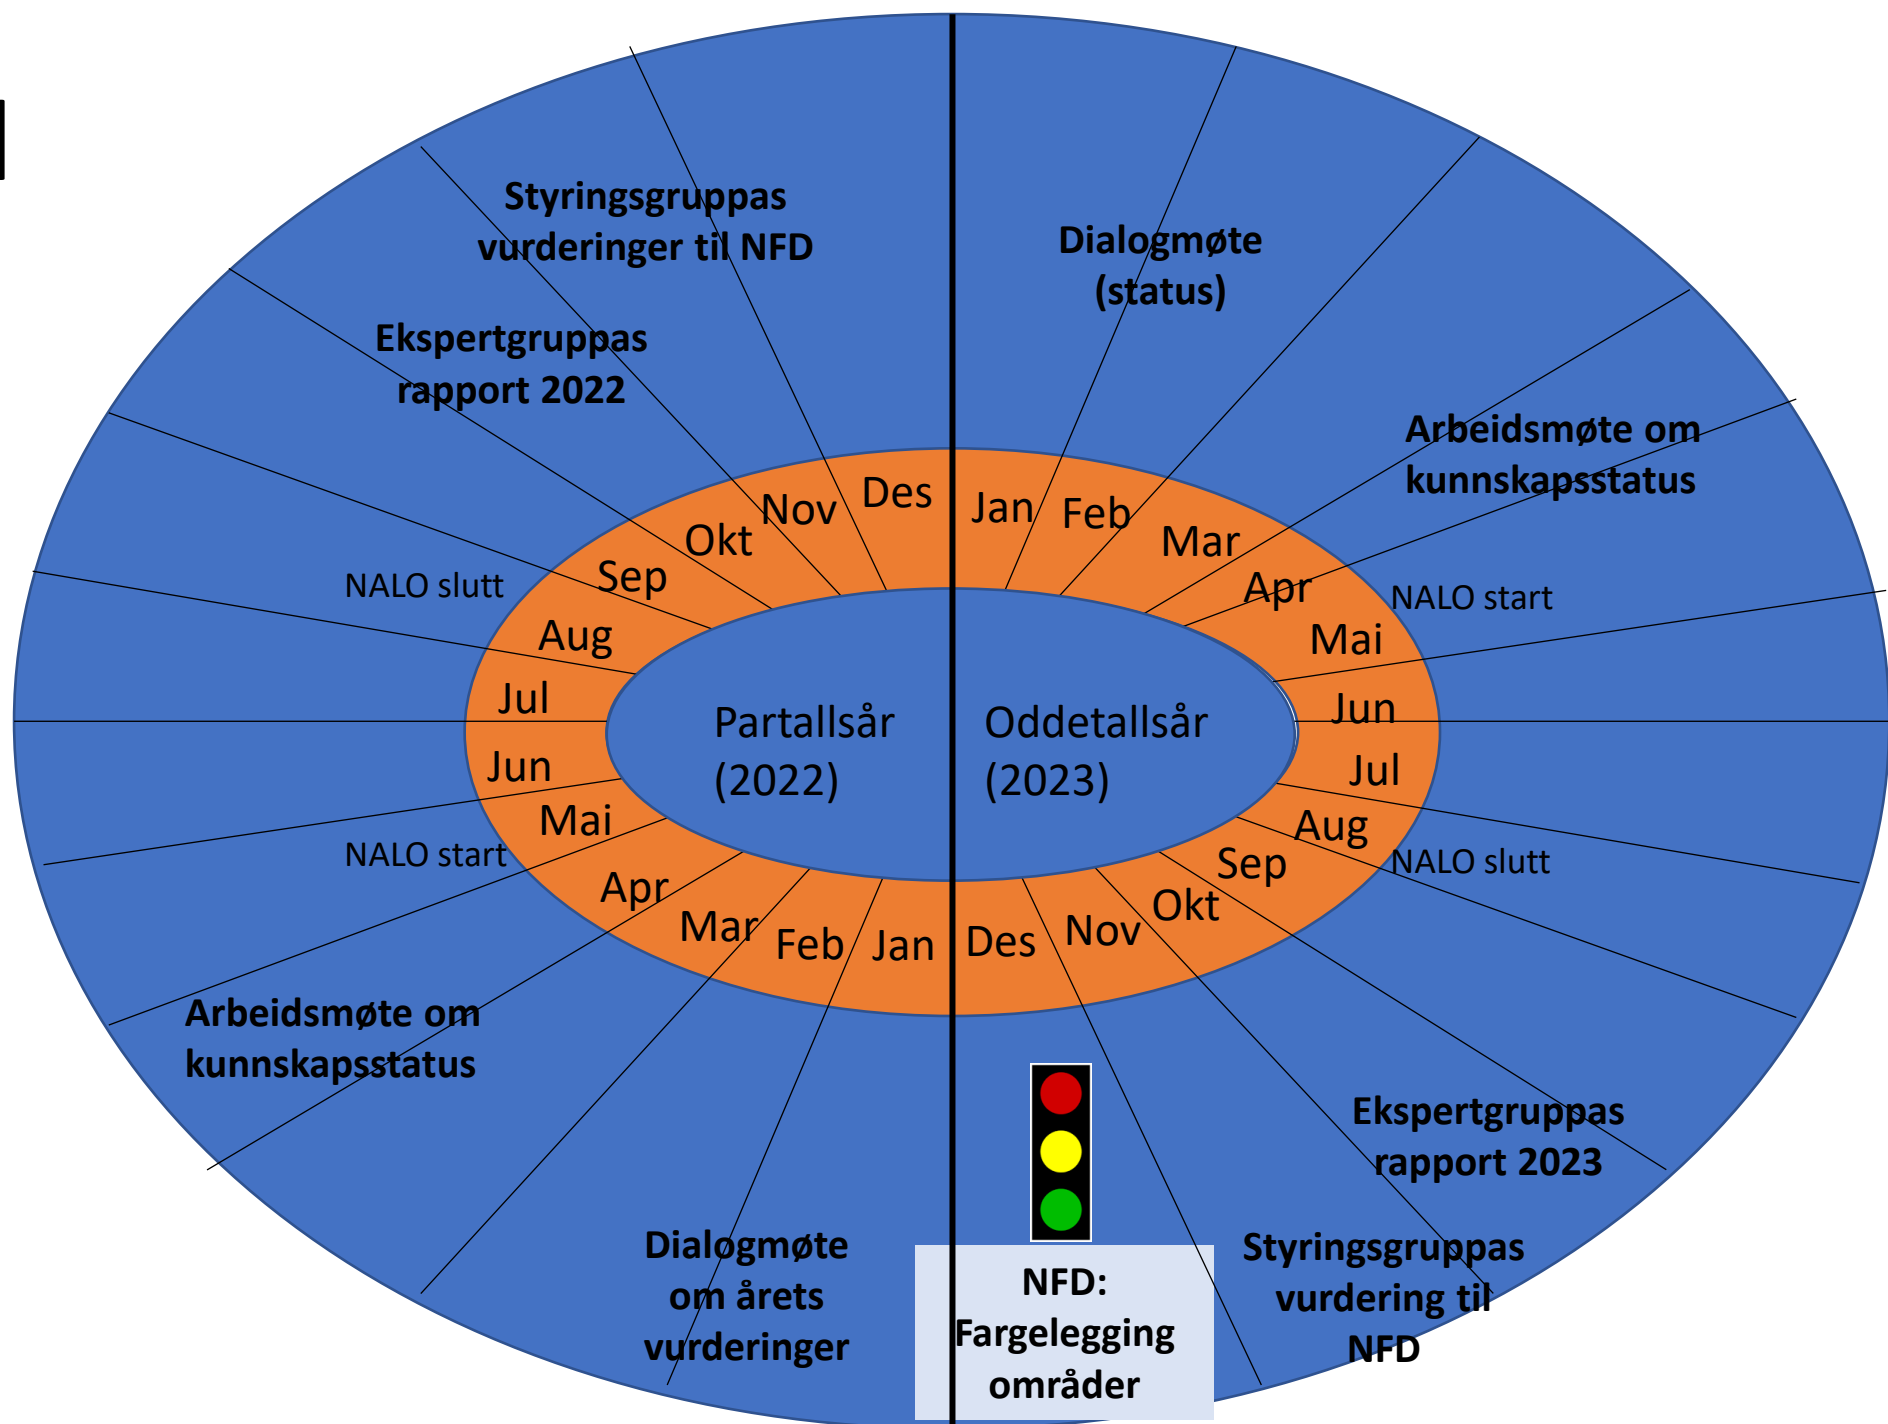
Styringsgruppas vurderinger til NFD

Dialogmøte (status)

Ekspertgruppas rapport 2022

Arbeidsmøte om kunnskapsstatus

Des
Nov
Okt
Sep
Aug
Jul
Jun
Mai
Apr
Mar
Feb
Jan

Jan
Feb
Mar
Apr
Mai
Jun
Jul
Aug
Sep
Okt
Nov
Des

NALO slutt
NALO start
NALO start
NALO slutt

Partallsår (2022)

Oddetallsår (2023)

Arbeidsmøte om kunnskapsstatus

Ekspertgruppas rapport 2023

Dialogmøte om årets vurderinger

NFD: Fargelegging områder

Styringsgruppas vurdering til NFD